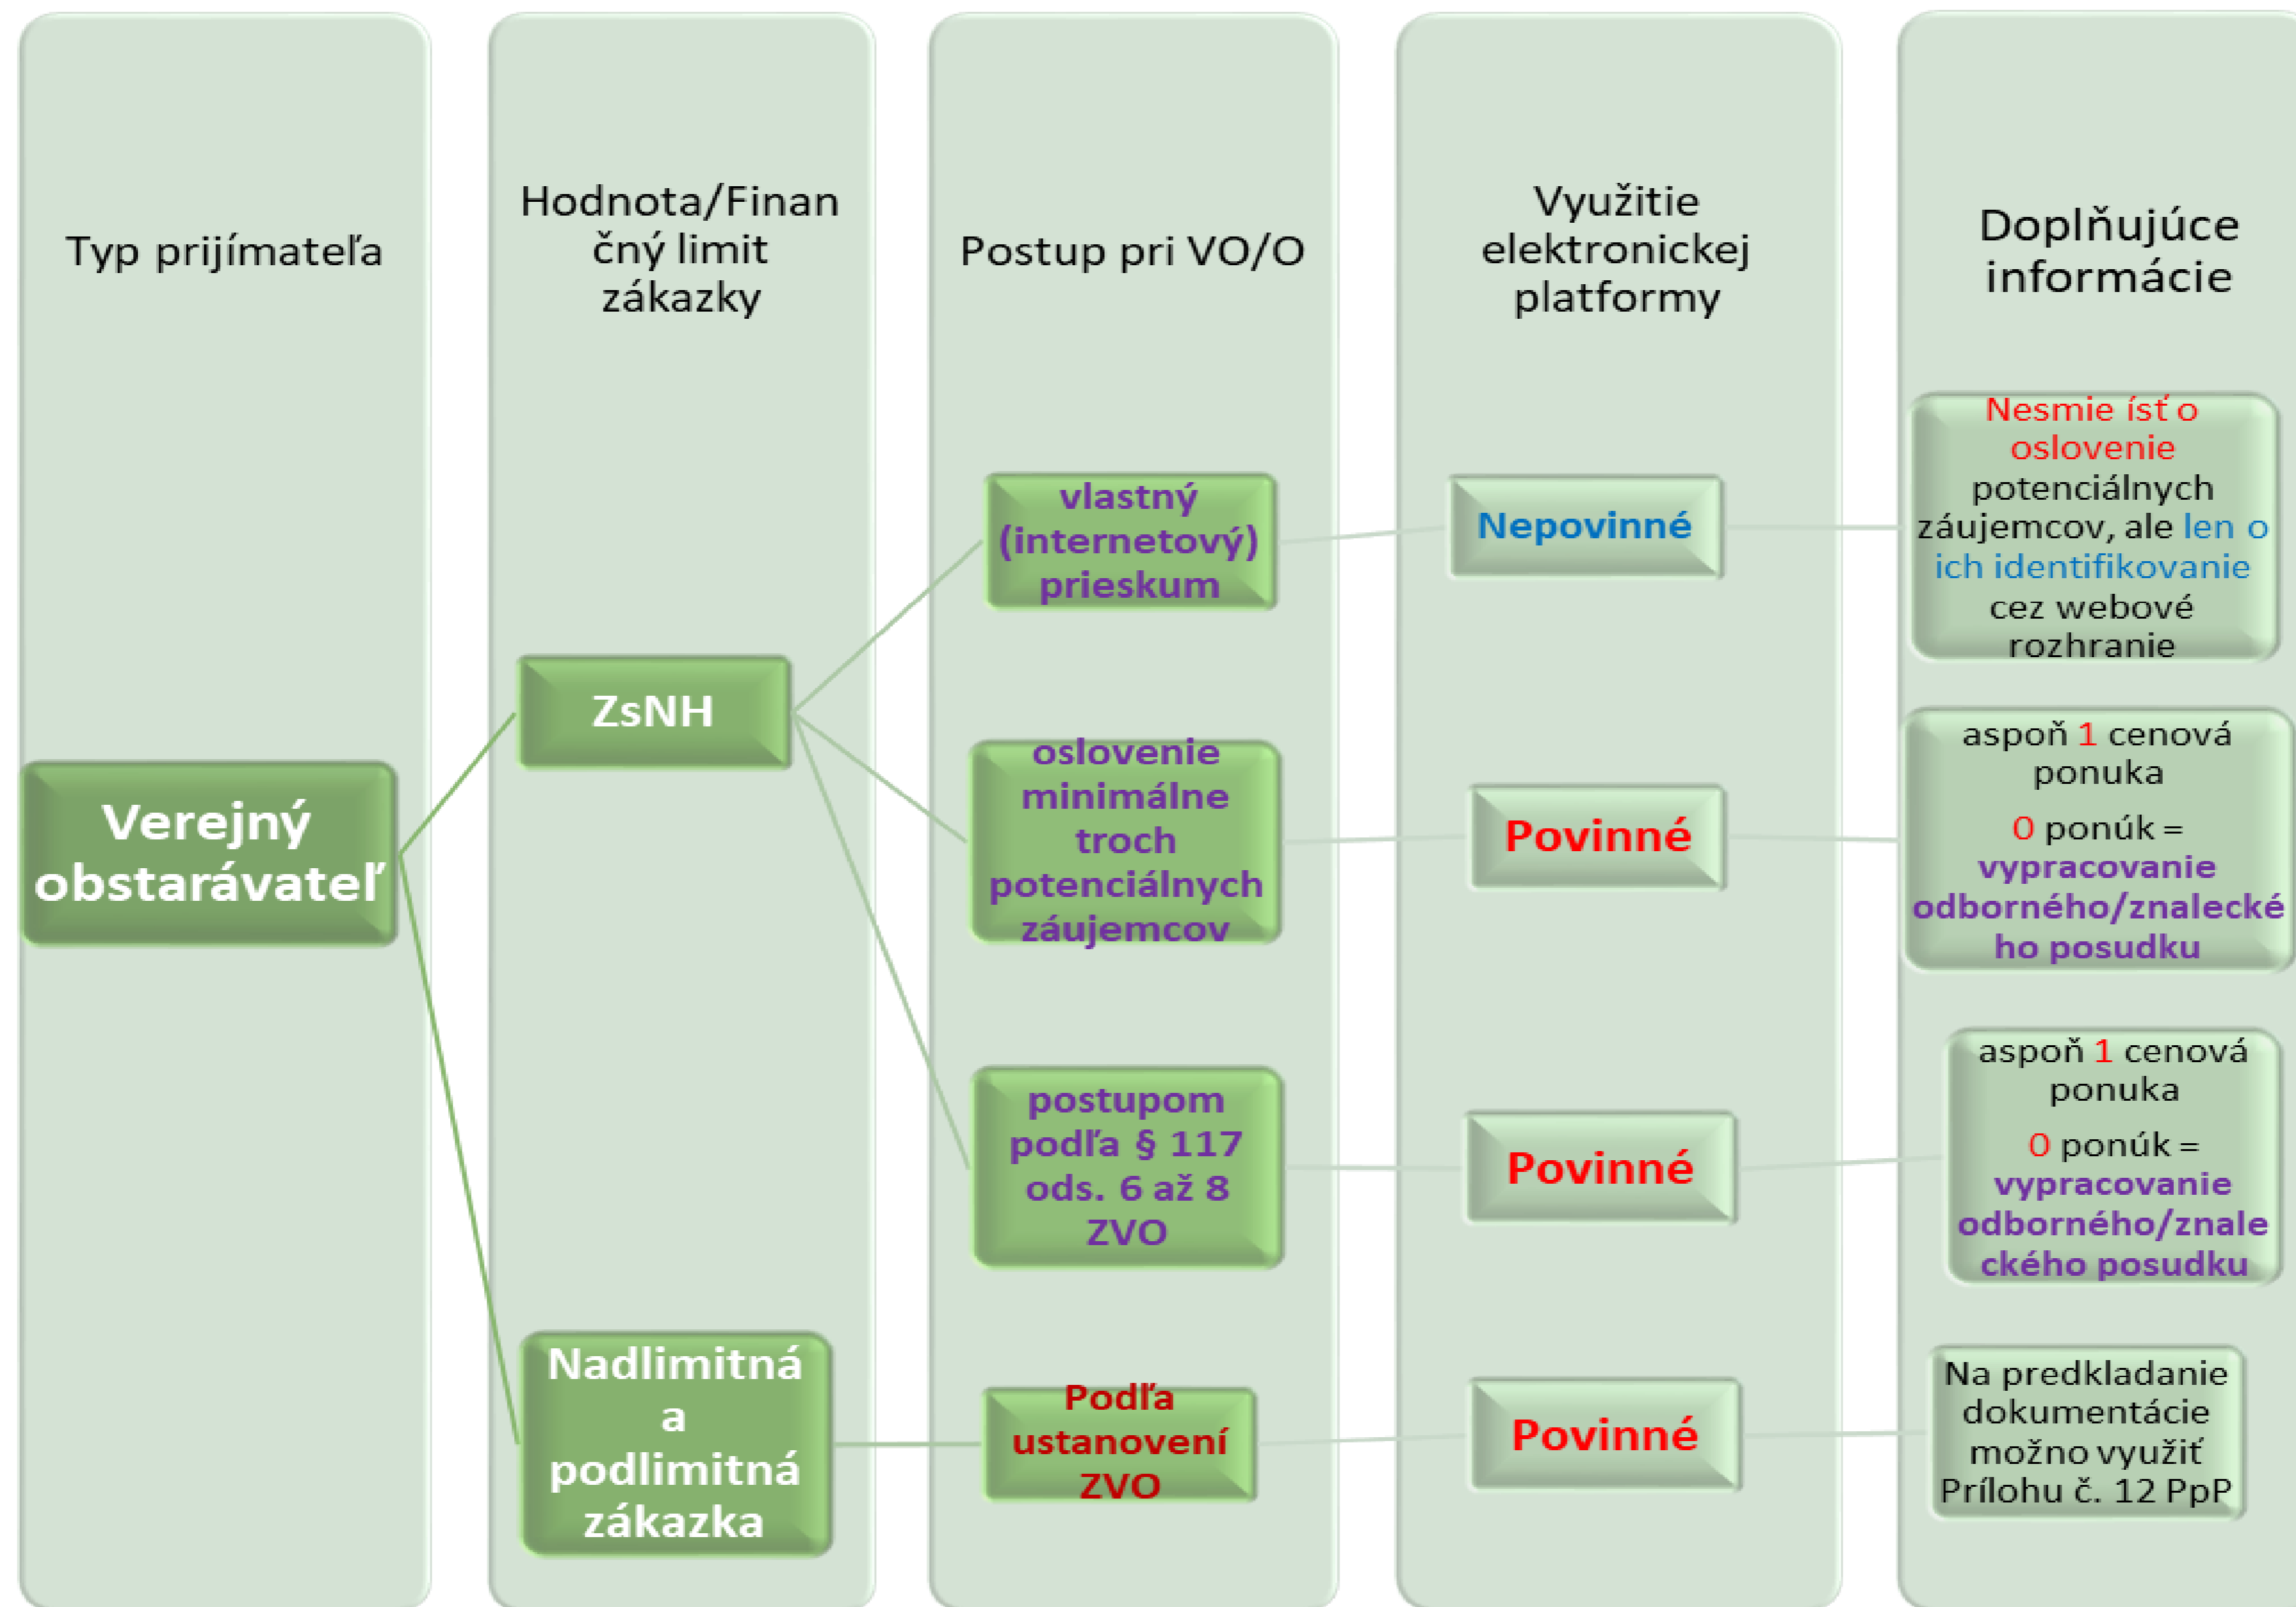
Typ prijímateľa

Hodnota/Finančný limit zákazky

Postup pri VO/O

Využitie elektronickej platformy

Doplňujúce informácie

Verejný obstarávateľ

ZsNH

vlastný (internetový) prieskum

Nepovinné

Nesmie ísť o oslovenie potenciálnych záujemcov, ale len o ich identifikovanie cez webové rozhranie

oslovenie minimálne troch potenciálnych záujemcov

Povinné

aspoň 1 cenová ponuka

0 ponúk = vypracovanie odborného/znaleckého posudku

postupom podľa § 117 ods. 6 až 8 ZVO

Povinné

aspoň 1 cenová ponuka

0 ponúk = vypracovanie odborného/znaleckého posudku

Nadlimitná a podlimitná zákazka

Podľa ustanovení ZVO

Povinné

Na predkladanie dokumentácie možno využiť Prílohu č. 12 PpP